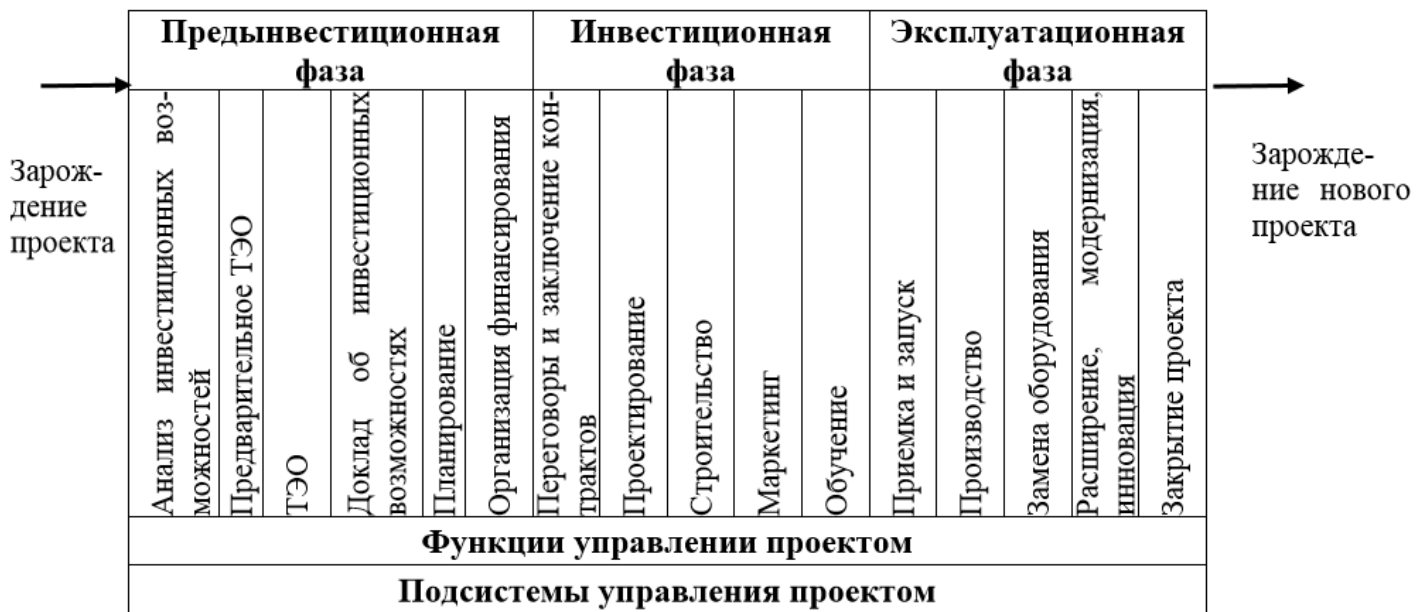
Зарождение проекта

| Предынвестиционная фаза | | | | | | Инвестиционная фаза | | | | | Эксплуатационная фаза | | | | |
|---|---|---|---|---|---|---|---|---|---|---|---|---|---|---|---|
| Анализ инвестиционных возможностей | Предварительное ТЭО | ТЭО | Доклад об инвестиционных возможностях | Планирование | Организация финансирования | Переговоры и заключение контрактов | Проектирование | Строительство | Маркетинг | Обучение | Приемка и запуск | Производство | Замена оборудования | Расширение, модернизация, инновация | Закрытие проекта |

Функции управлении проектом

Подсистемы управления проектом

Зарождение нового проекта